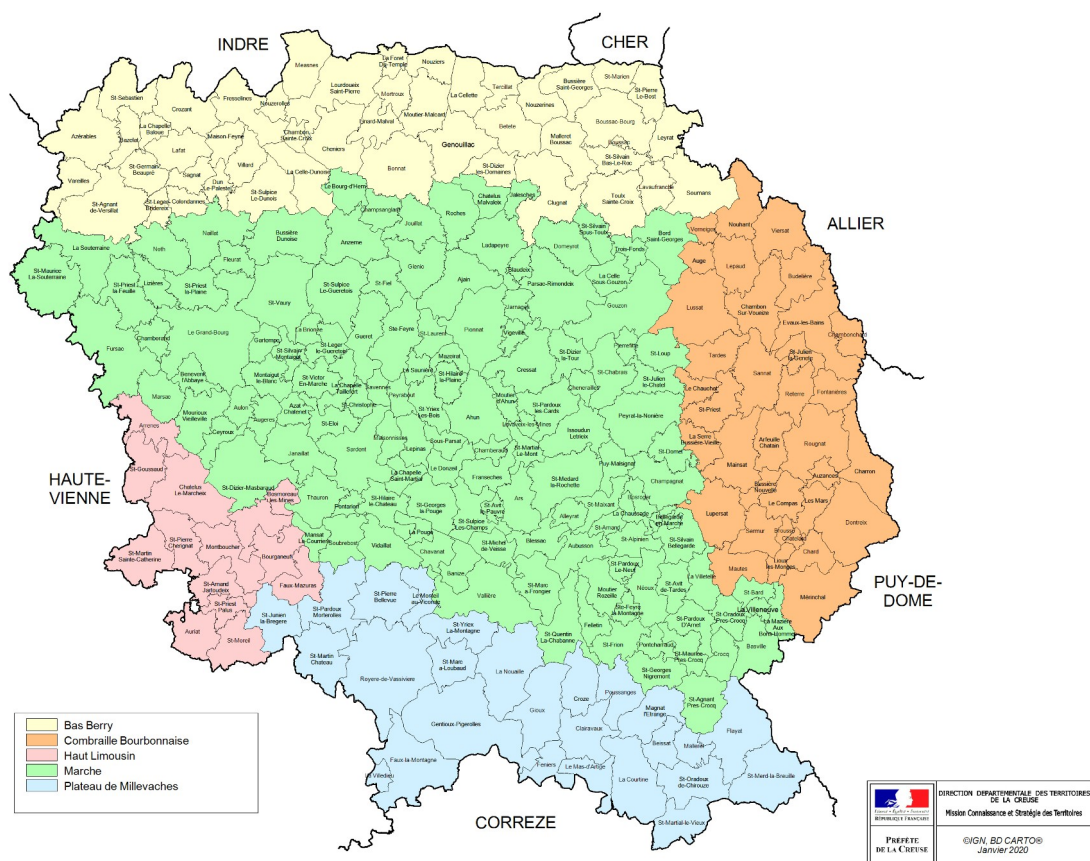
INDRE

CHER

ALLIER

HAUTE-VIENNE

PUY-DE-DOME

CORREZE

Bas Berry
Combraille Bourbonnaise
Haut Limousin
Marche
Plateau de Millevaches

DIRECTION DEPARTEMENTALE DES TERRITOIRES DE LA CREUSE
Mission Connaissance et Stratégie des Territoires

RÉPUBLIQUE FRANÇAISE

PRÉFÈTE DE LA CREUSE

©IGN, BD CARTO®
Janvier 2020

Mesmes
La Forêt-Du-Temple
Nouziers
St-Marien
St-Sebastien
Lourdoueix-Saint-Pierre
Bussière-Saint-Georges
St-Pierre-Le-Bost
Crozant
Fresselines
Mortroux
La Cellette
Tercillat
La Chapelle-Baloue
Nouzerolles
Moutier-Malcard
Nouzerines
Boussac-Bourg
Azérables
Maison-Feyne
Chambon-Sainte-Croix
Genouillac
Bétête
Leyrat
Bazelat
Lafat
Malleret-Boussac
Boussac
Chéniers
St-Silvain-Bas-Le-Roc
St-Germain-Beaupré
Sagnat
Villard
Bonnat
St-Dizier-les-Domaines
Lavaufranche
Vareilles
Dun-Le-Palestel
St-Sulpice-Le-Dunois
La Celle-Dunoise
Clugnat
Toulx-Sainte-Croix
Soumans
St-Agnant-de-Versillat
St-Léger-Bridereix
Colondannes
Le Bourg-d'Hem
Chatelus-Malvaleix
Jalesches
St-Silvain-Sous-Toulx
Verneiges
Nouhant
Viersat
La Souterraine
Naillat
Bussière-Dunoise
Champsanglard
Roches
Bord-Saint-Georges
Trois-Fonds
Auge
Lepaud
Budelière
Noth
Anzème
Jouillat
Ladapeyre
Domeyrot
St-Maurice-La-Souterraine
Fleurat
Glénic
Ajain
Blaudeix
La Celle-Sous-Gouzon
Chambon-Sur-Voueize
St-Priest-La-Feuille
Lizières
St-Priest-La-Plaine
St-Sulpice-Le-Guérétois
St-Fiel
Parsac-Rimondeix
Lussat
Évaux-les-Bains
St-Vaury
Gouzon
Chambonchard
Le Grand-Bourg
La Brionne
Ste-Feyre
St-Laurent
Pionnat
Jarnages
Vigeville
Pierrefitte
Tardes
St-Julien-la-Genête
Fursac
Chamborand
Gartempe
St-Léger-le-Guérétois
Guéret
St-Dizier-La-Tour
St-Loup
Sannat
St-Silvain-Montaigut
Mazeirat
Cressat
St-Chabrais
Reterre
Fontanières
Bénévent-l'Abbaye
Montaigut-le-Blanc
St-Victor-En-Marche
La Saunière
St-Hilaire-la-Plaine
St-Julien-le-Châtel
Le Chauchet
Marsac
La Chapelle-Taillefert
Savennes
Moutier-d'Ahun
Chénérailles
St-Priest
Peyrabout
St-Christophe
St-Yrieix-les-Bois
St-Pardoux-les-Cards
Peyrat-la-Nonière
Arfeuille-Chatain
Rougnat
Mourioux-Vieilleville
Aulon
Azat-Châtenet
Ahun
Lavaveix-les-Mines
La Serre-Bussière-Vieille
Arrènes
Ceyroux
Augères
St-Eloi
Maisonnisses
Sous-Parsat
Issoudun-Letrieix
Auzances
Chamberaud
St-Domet
Mainsat
Charron
St-Goussaud
Janaillat
Sardent
Lépinas
Le Donzeil
St-Martial-le-Mont
Puy-Malsignat
Les Mars
Châtelus-Le-Marcheix
St-Dizier-Masbaraud
Thauron
La Chapelle-Saint-Martial
Fransèches
Champagnat
Bosmoreau-les-Mines
St-Médard-la-Rochette
Sermur
Dontreix
Pontarion
St-Hilaire-le-Château
St-Georges-la-Pouge
St-Avit-le-Pauvre
Ars
Alleyrat
St-Maixant
Néoux
Bellegarde-en-Marche
Lupersat
Le Compas
Brousse
St-Pierre-Chérignat
Monboucher
La Pouge
St-Sulpice-les-Champs
Banize
Vidaillat
Blessac
St-Amand
La Chaussade
St-Alpinien
St-Silvain-Bellegarde
Charron
Châtelard
St-Martin-Sainte-Catherine
Bourganeuf
Mansat-La-Courrière
Soubrebost
Chavanat
St-Michel-de-Veisse
Aubusson
St-Pardoux-Le-Neuf
La Villetelle
Chard
Lioux-les-Monges
St-Amand-Jartoudeix
Faux-Mazuras
Vallière
St-Marc-à-Frongier
Moutier-Rozeille
St-Avit-de-Tardes
Mautes
St-Bard
St-Priest-Palus
Auriat
St-Moreil
St-Junien-la-Brégère
St-Pardoux-Morterolles
St-Pierre-Bellevue
Le Monteil-au-Vicomte
St-Yrieix-la-Montagne
Felletin
St-Frion
St-Pardoux-d'Arnet
St-Oradoux-Près-Crocq
La Villeneuve
La Mazière-aux-Bons-Hommes
Mérinchal
Basville
St-Martin-Château
St-Quentin-la-Chabanne
Ste-Feyre-la-Montagne
Pontcharraud
St-Maurice-Près-Crocq
Crocq
Royère-de-Vassivière
St-Marc-à-Loubaud
La Nouaille
St-Georges-Nigremont
Croze
Poussanges
St-Agnant-Près-Crocq
Gentioux-Pigerolles
Gioux
Clairavaux
Magnat-l'Étrange
Flayat
Faux-la-Montagne
Malleret
Beissat
Féniers
Le Mas-d'Artige
La Courtine
St-Oradoux-de-Chirouze
St-Merd-la-Breuille
La Villedieu
St-Martial-le-Vieux